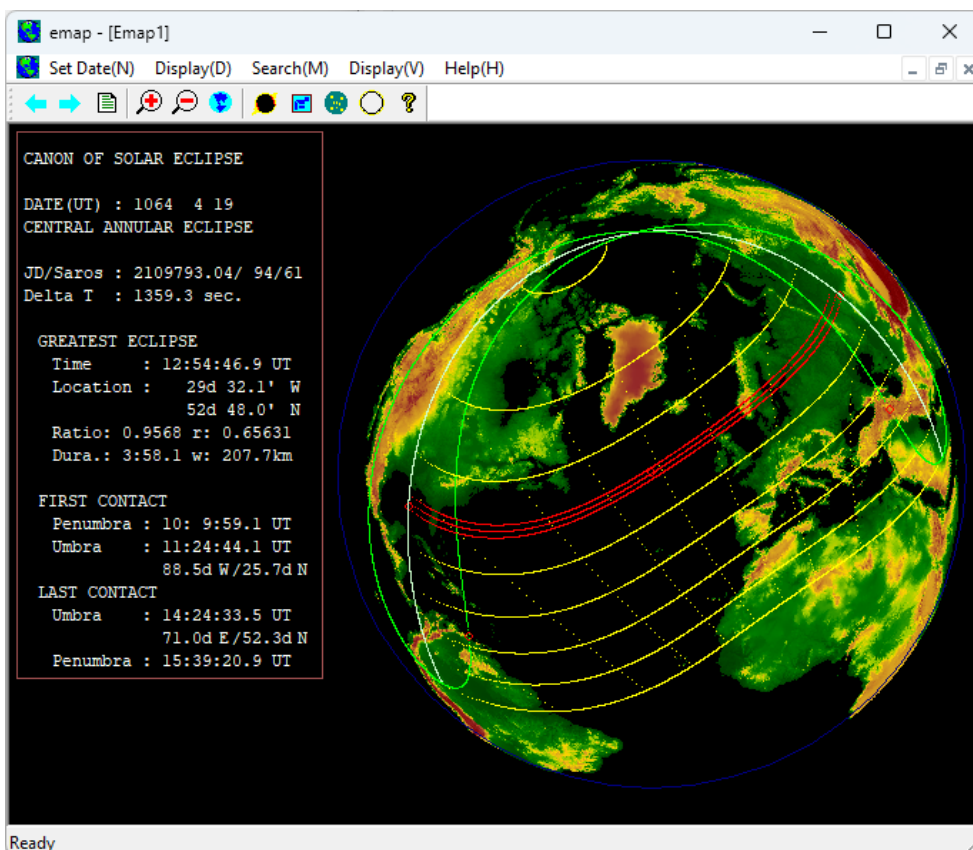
emap - [Emap1]

Set Date(N) Display(D) Search(M) Display(V) Help(H)

CANON OF SOLAR ECLIPSE

DATE(UT) : 1064 4 19
CENTRAL ANNULAR ECLIPSE

JD/Saros : 2109793.04/ 94/61
Delta T : 1359.3 sec.

GREATEST ECLIPSE
Time : 12:54:46.9 UT
Location : 29d 32.1' W
52d 48.0' N
Ratio: 0.9568 r: 0.65631
Dura.: 3:58.1 w: 207.7km

FIRST CONTACT
Penumbra : 10: 9:59.1 UT
Umbra : 11:24:44.1 UT
88.5d W/25.7d N
LAST CONTACT
Umbra : 14:24:33.5 UT
71.0d E/52.3d N
Penumbra : 15:39:20.9 UT

Ready